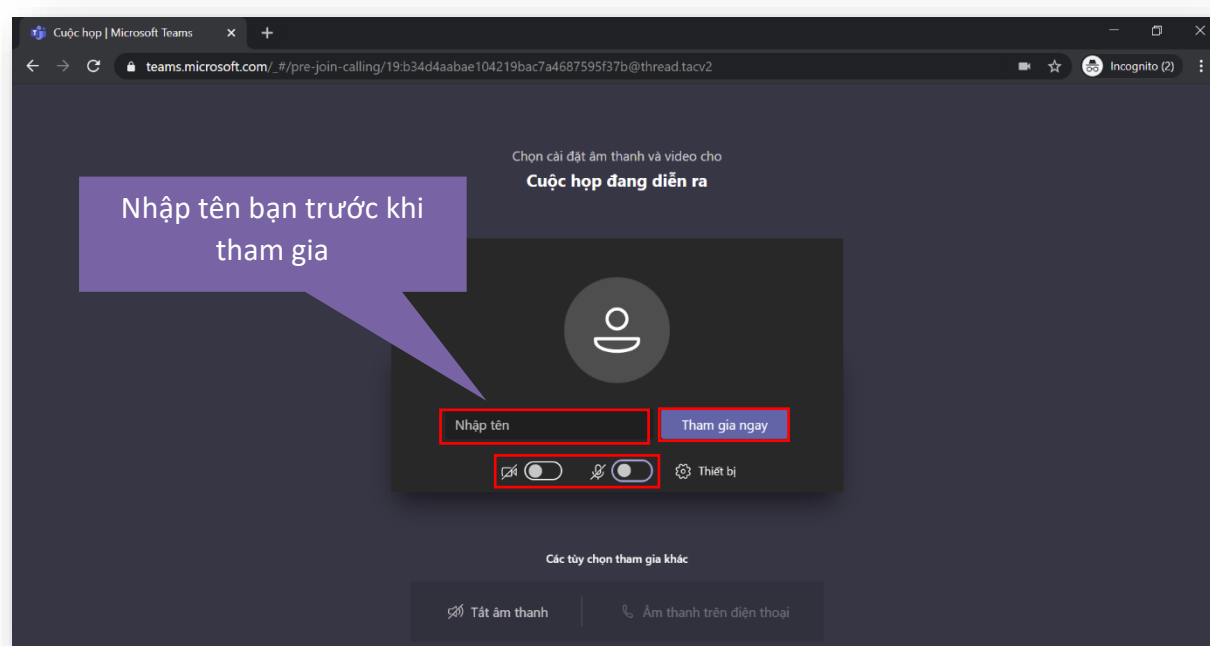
Cuộc họp | Microsoft Teams

teams.microsoft.com/_#/pre-join-calling/19:b34d4aabae104219bac7a4687595f37b@thread.tacv2

Incognito (2)

Chọn cài đặt âm thanh và video cho

Cuộc họp đang diễn ra

Nhập tên bạn trước khi tham gia

Nhập tên

Tham gia ngay

Thiết bị

Các tùy chọn tham gia khác

Tắt âm thanh

Âm thanh trên điện thoại